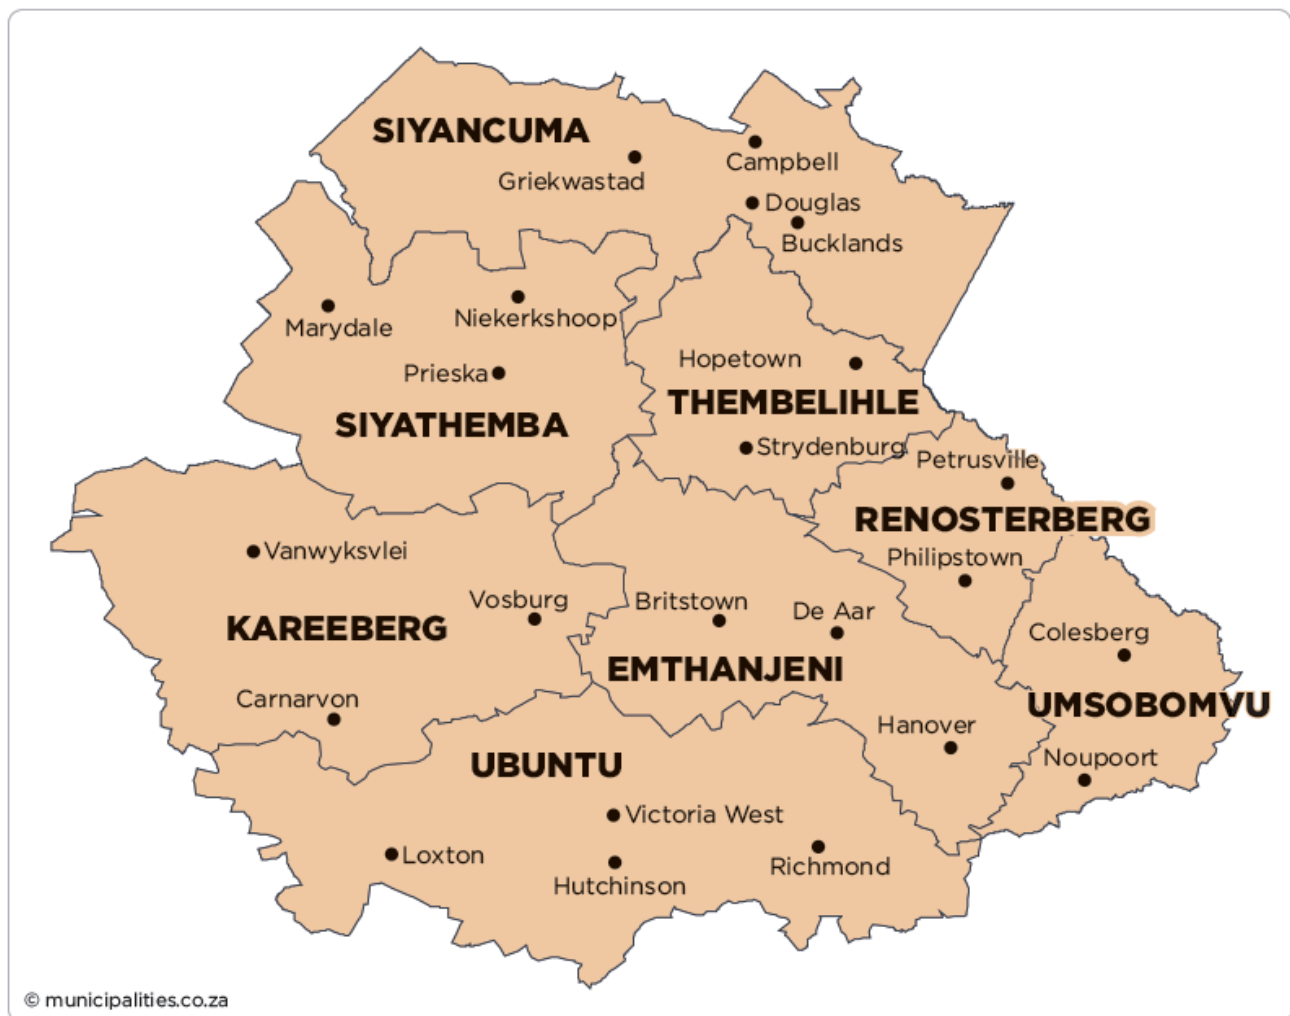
SIYANCUMA
Griekwastad
Campbell
Douglas
Bucklands
Marydale
Niekerkshoop
Prieska
SIYATHEMBA
Hopetown
THEMBELIHLE
Strydenburg
Petrusville
RENOSTERBERG
Philipstown
Vanwyksvlei
Vosburg
KAREEBERG
Britstown
De Aar
EMTHANJENI
Colesberg
UMSOBOMVU
Carnarvon
Hanover
Noupoort
UBUNTU
Victoria West
Loxton
Hutchinson
Richmond
© municipalities.co.za